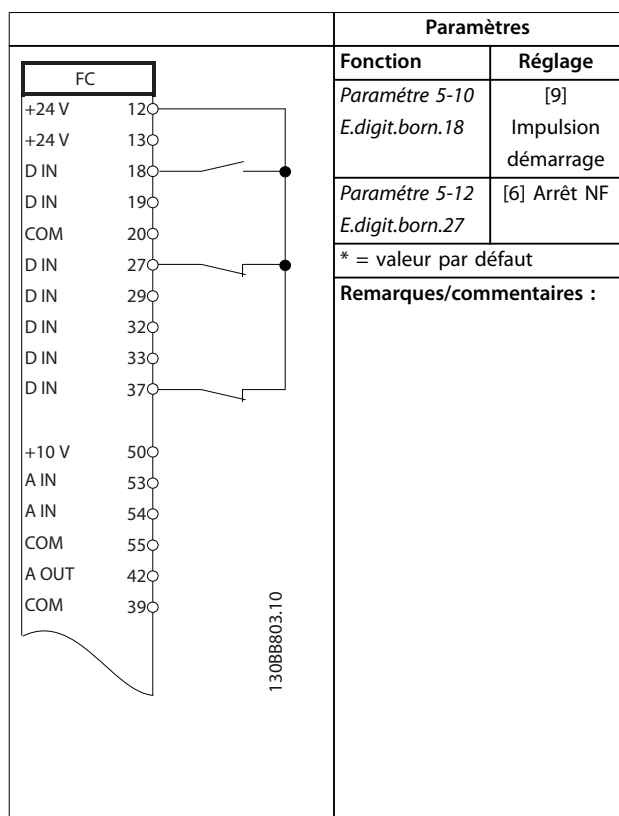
| | Paramètres | |
|---|---|---|
| | **Fonction** | **Réglage** |
| | *Paramétre 5-10 E.digit.born.18* | [9] Impulsion démarrage |
| | *Paramétre 5-12 E.digit.born.27* | [6] Arrêt NF |
| | * = valeur par défaut | |
| | **Remarques/commentaires :** | |

FC
+24 V 12
+24 V 13
D IN 18
D IN 19
COM 20
D IN 27
D IN 29
D IN 32
D IN 33
D IN 37

+10 V 50
A IN 53
A IN 54
COM 55
A OUT 42
COM 39

130BB803.10